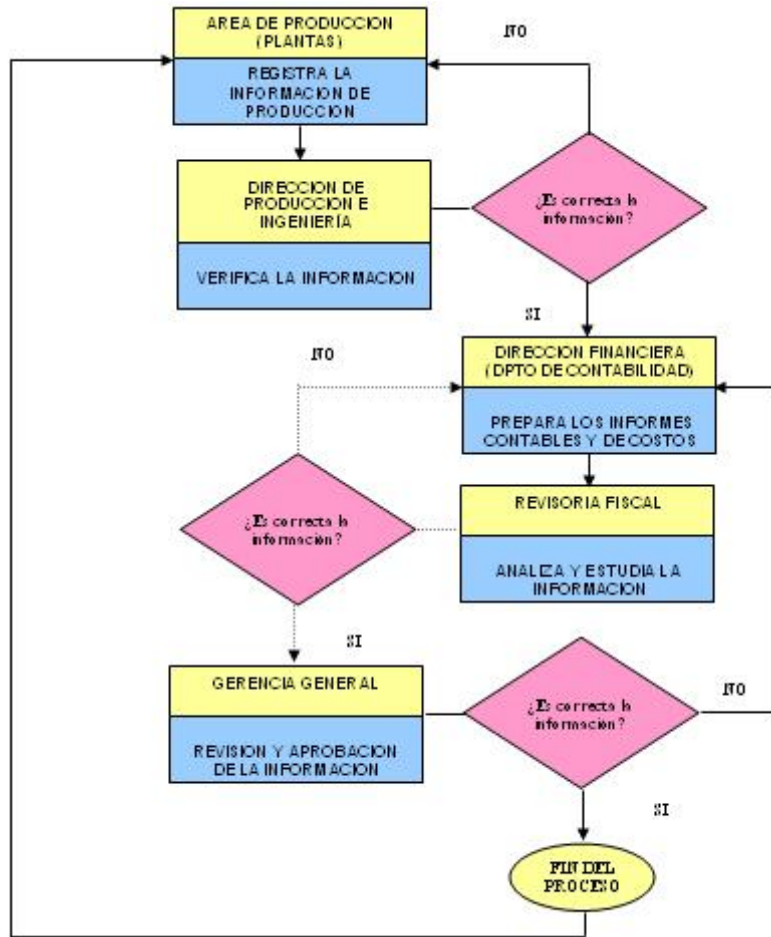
AREA DE PRODUCCION (PLANTAS)

REGISTRA LA INFORMACION DE PRODUCCION

NO

DIRECCION DE PRODUCCION E INGENIERÍA

VERIFICA LA INFORMACION

¿Es correcta la información?

SI

NO

DIRECCION FINANCIERA (DPTO DE CONTABILIDAD)

PREPARA LOS INFORMES CONTABLES Y DE COSTOS

¿Es correcta la información?

REVISORIA FISCAL

ANALIZA Y ESTUDIA LA INFORMACION

SI

GERENCIA GENERAL

REVISION Y APROBACION DE LA INFORMACION

¿Es correcta la información?

NO

SI

FIN DEL PROCESO